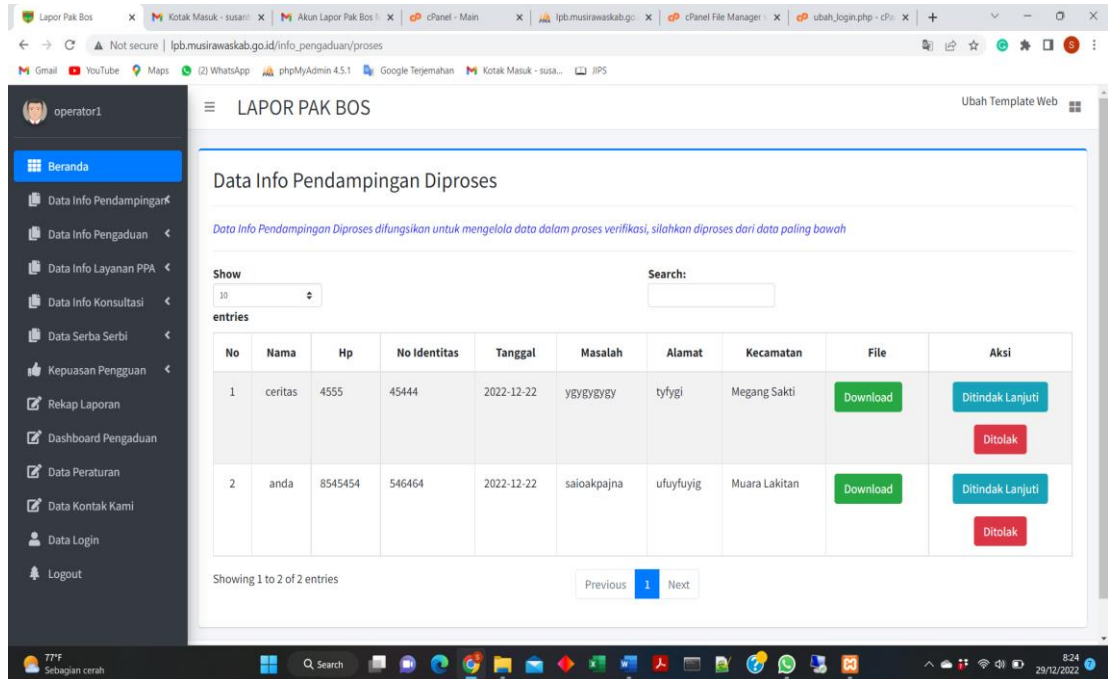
Lapor Pak Bos | Kotak Masuk - susant | Akun Lapor Pak Bos | cPanel - Main | lpb.musirawaskab.go | cPanel File Manager | ubah_login.php - cPa

Not secure | lpb.musirawaskab.go.id/info_pengaduan/proses

Gmail YouTube Maps (2) WhatsApp phpMyAdmin 4.5.1 Google Terjemahan Kotak Masuk - susa... JIPS

operator1

LAPOR PAK BOS

Ubah Template Web

Beranda
Data Info Pendampingan
Data Info Pengaduan
Data Info Layanan PPA
Data Info Konsultasi
Data Serba Serbi
Kepuasan Pengguan
Rekap Laporan
Dashboard Pengaduan
Data Peraturan
Data Kontak Kami
Data Login
Logout

Data Info Pendampingan Diproses

Data Info Pendampingan Diproses difungsikan untuk mengelola data dalam proses verifikasi, silahkan diproses dari data paling bawah

Show 10 entries

Search:

| No | Nama | Hp | No Identitas | Tanggal | Masalah | Alamat | Kecamatan | File | Aksi |
|---|---|---|---|---|---|---|---|---|---|
| 1 | ceritas | 4555 | 45444 | 2022-12-22 | ygygygygy | tyfygi | Megang Sakti | Download | Ditindak Lanjuti Ditolak |
| 2 | anda | 8545454 | 546464 | 2022-12-22 | saioakpajna | ufuyfuyig | Muara Lakitan | Download | Ditindak Lanjuti Ditolak |

Showing 1 to 2 of 2 entries

Previous 1 Next

77°F
Sebagian cerah

Search

8:24
29/12/2022